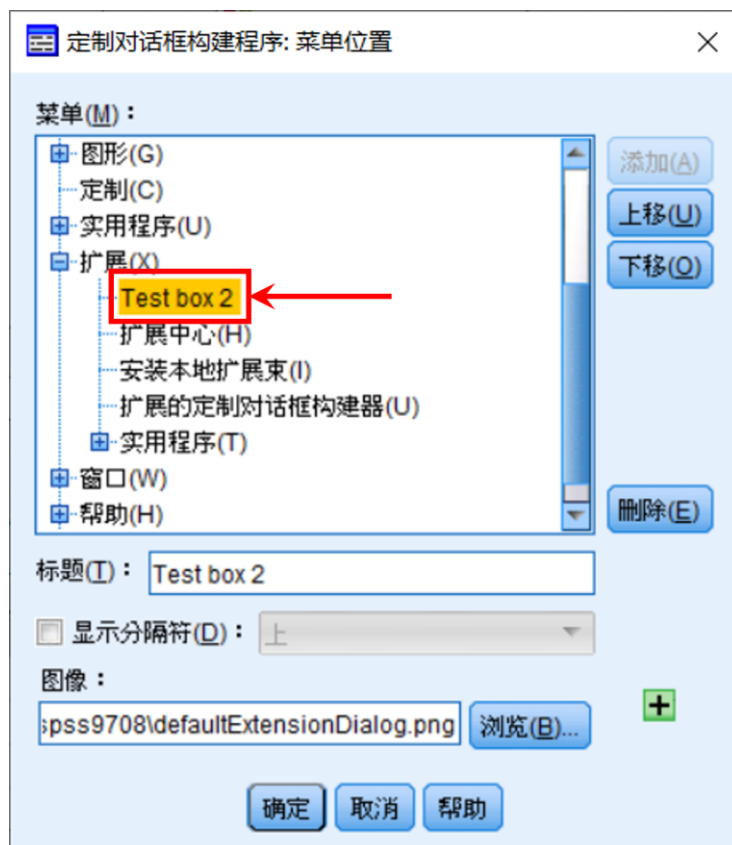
定制对话框构建程序: 菜单位置

菜单(M)：

图形(G)
定制(C)
实用程序(U)
扩展(X)
Test box 2
扩展中心(H)
安装本地扩展束(I)
扩展的定制对话框构建器(U)
实用程序(T)
窗口(W)
帮助(H)

添加(A)
上移(U)
下移(O)
删除(E)

标题(T)： Test box 2

显示分隔符(D)： 上

图像：

spss9708\defaultExtensionDialog.png
浏览(B)...

确定
取消
帮助